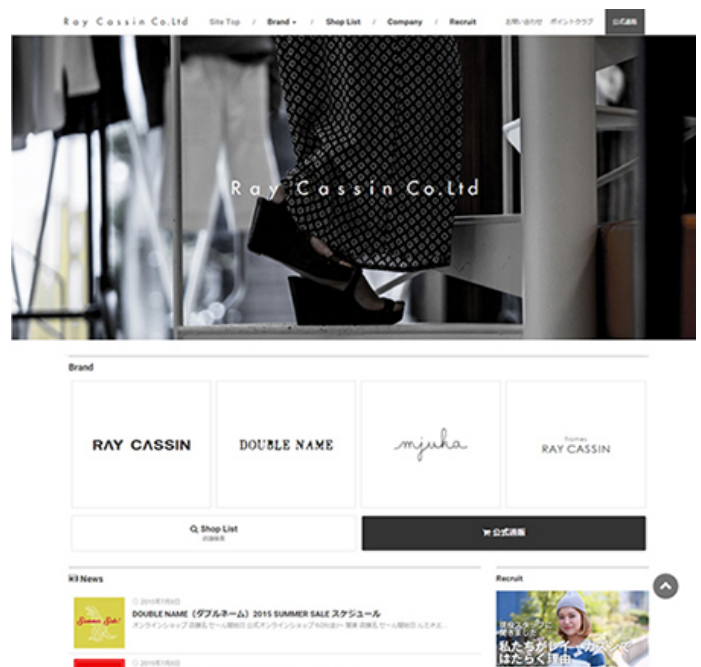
Ray Cassin Co.Ltd   Site Top / Brand ▾ / Shop List / Company / Recruit   お問い合わせ   ポイントクラブ   公式通販

Ray Cassin Co.Ltd

Brand

RAY CASSIN

DOUBLE NAME

mjuka

frames RAY CASSIN

Shop List
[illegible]

公式通販

News

2015年7月8日
DOUBLE NAME（ダブルネーム）2015 SUMMER SALE スケジュール
オンラインショップ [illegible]

Summer Sale!

2015年7月8日

Recruit

私たちがレイ・カッシンではたらく理由